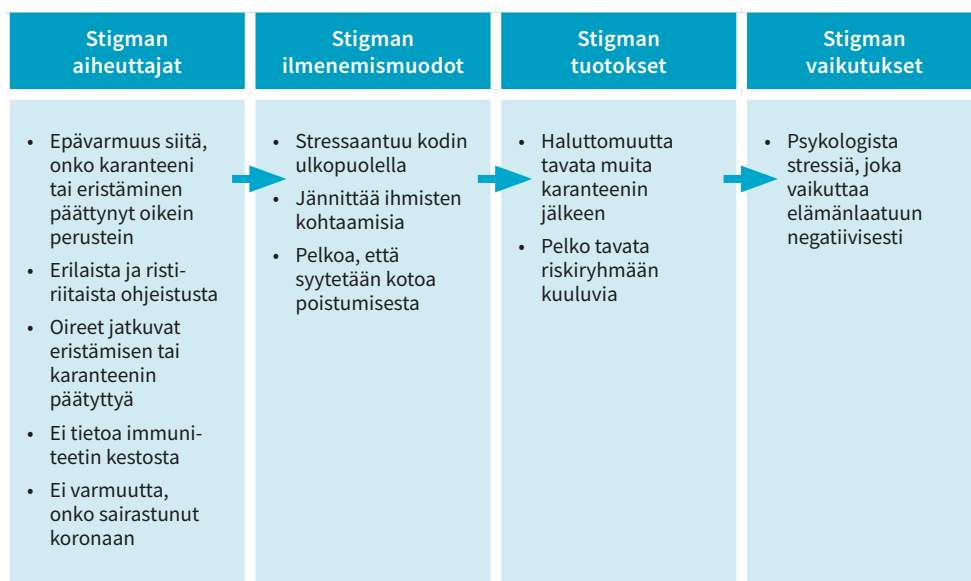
Stigman aiheuttajat

- Epävarmuus siitä, onko karanteeni tai eristäminen päättynyt oikein perustein
- Erilaista ja ristiriitaista ohjeistusta
- Oireet jatkuvat eristämisen tai karanteenin päätyttyä
- Ei tietoa immuniteetin kestosta
- Ei varmuutta, onko sairastunut koronaan

Stigman ilmenemismuodot

- Stressaantuu kodin ulkopuolella
- Jännittää ihmisten kohtaamisia
- Pelkoa, että syytetään kotoa poistumisesta

Stigman tuotokset

- Haluttomuutta tavata muita karanteenin jälkeen
- Pelko tavata riskiryhmään kuuluvia

Stigman vaikutukset

- Psykologista stressiä, joka vaikuttaa elämänlaatuun negatiivisesti